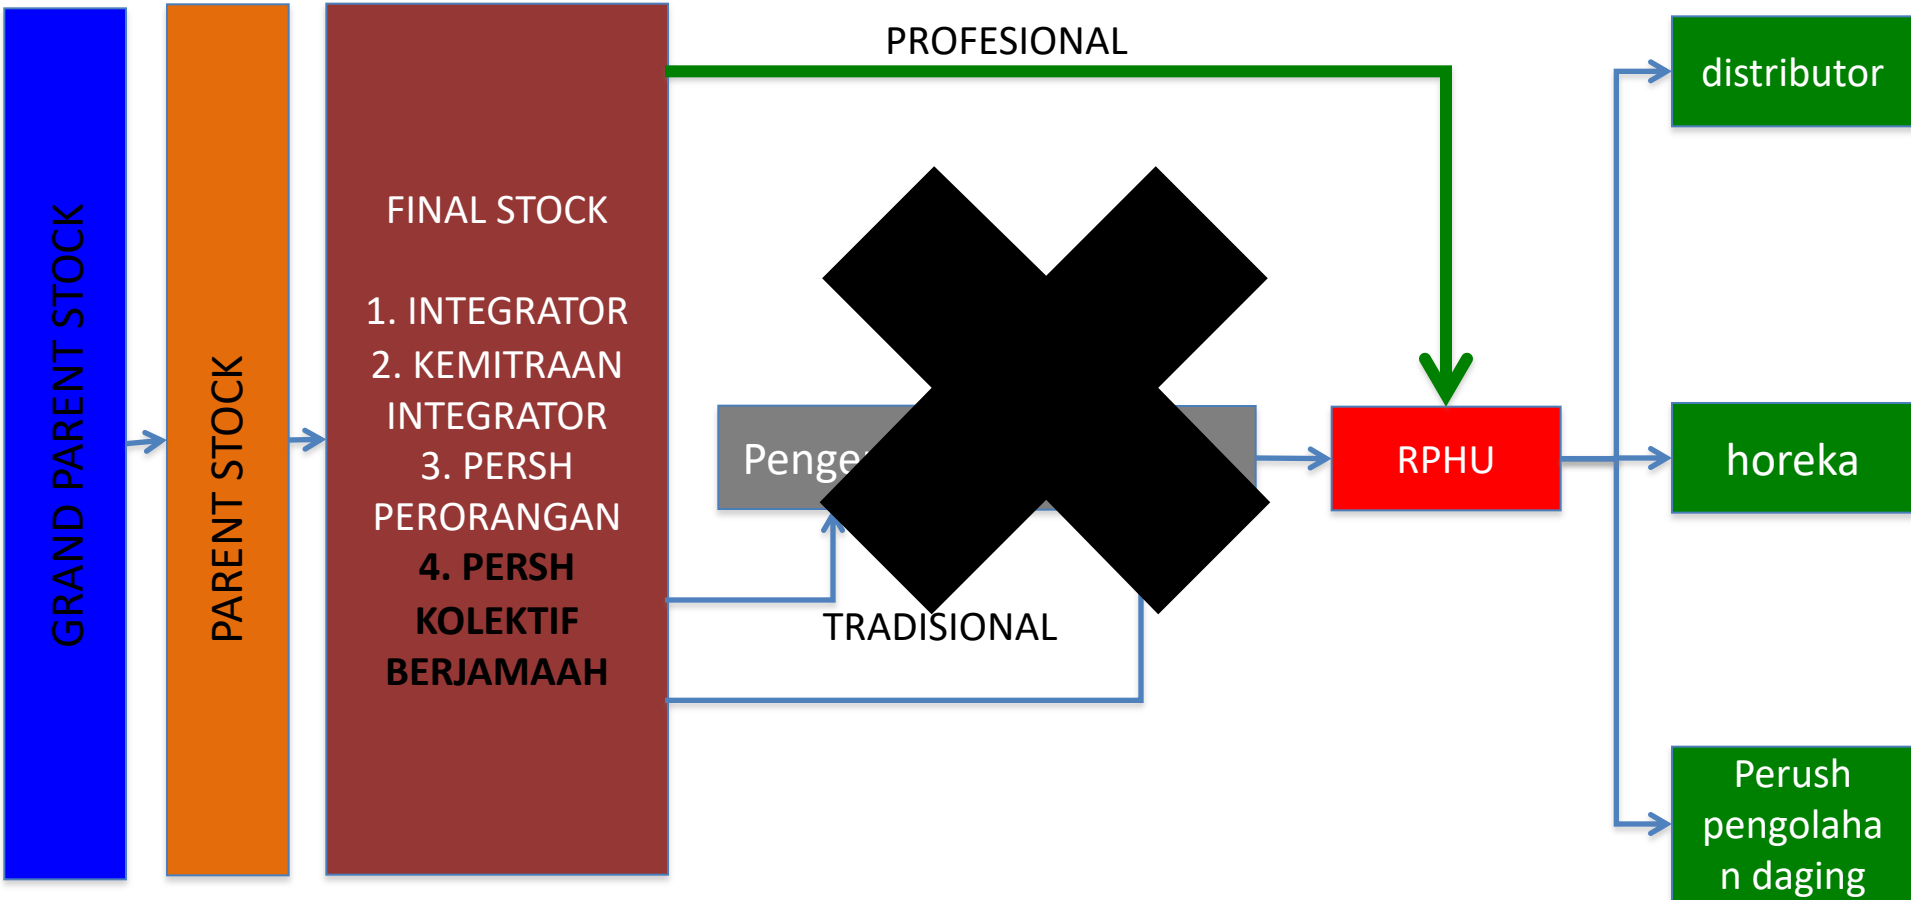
GRAND PARENT STOCK

PARENT STOCK

FINAL STOCK

1. INTEGRATOR
2. KEMITRAAN INTEGRATOR
3. PERSH PERORANGAN
4. PERSH KOLEKTIF BERJAMAAH

PROFESIONAL

Penge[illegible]

TRADISIONAL

RPHU

distributor

horeka

Perush pengolahan daging